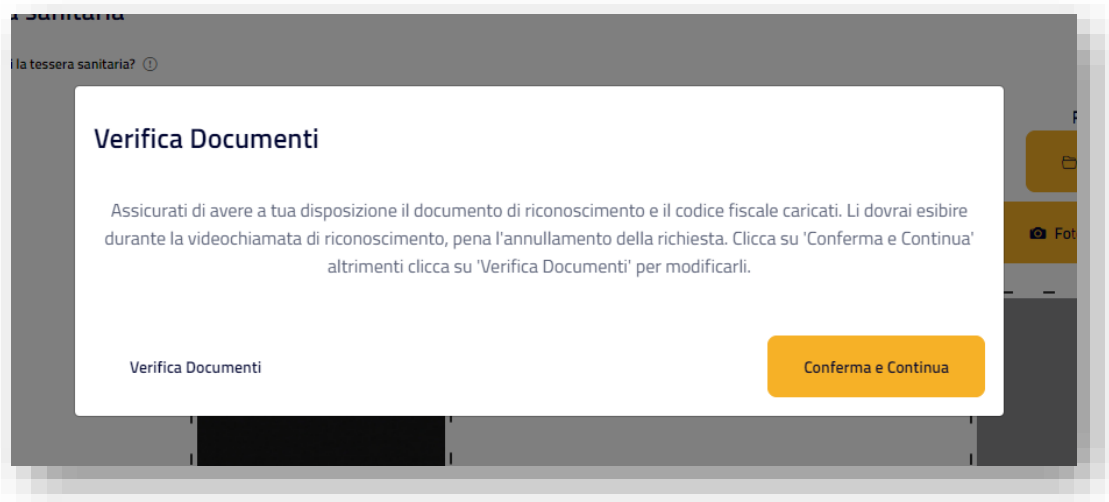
a sanitaria

i la tessera sanitaria? ⓘ

Verifica Documenti

Assicurati di avere a tua disposizione il documento di riconoscimento e il codice fiscale caricati. Li dovrai esibire durante la videochiamata di riconoscimento, pena l'annullamento della richiesta. Clicca su 'Conferma e Continua' altrimenti clicca su 'Verifica Documenti' per modificarli.

Verifica Documenti

Conferma e Continua

Fot